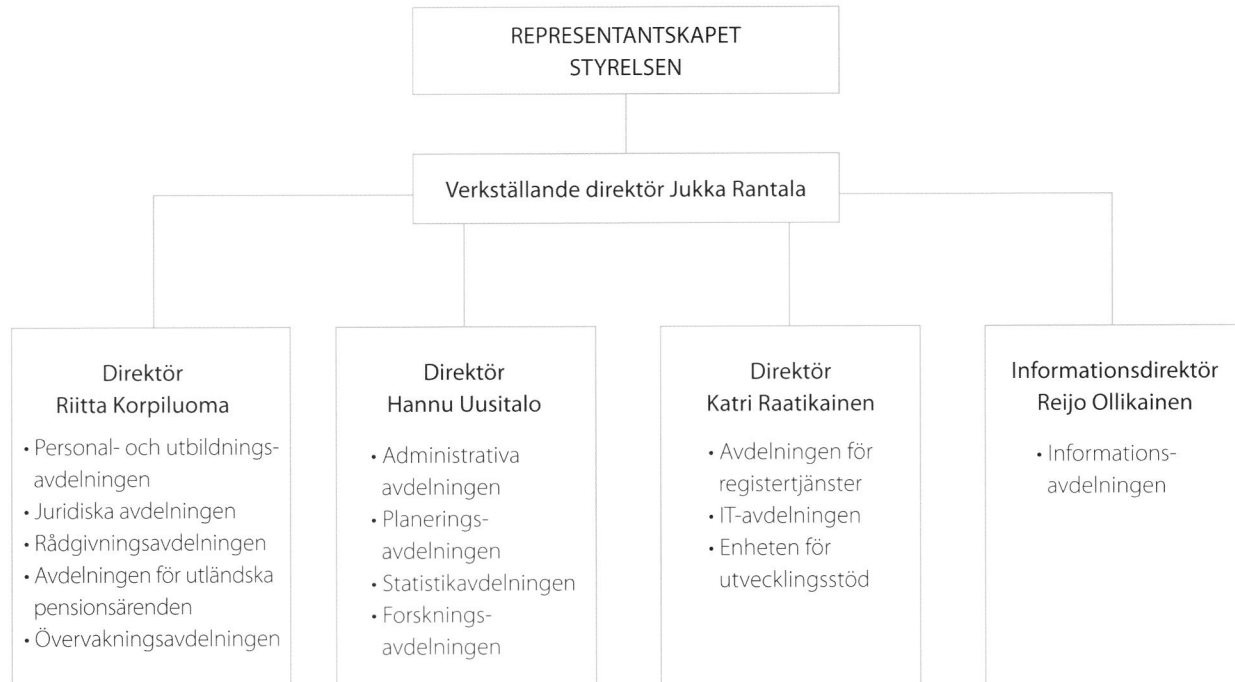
REPRESENTANTSKAPET
STYRELSEN

Verkställande direktör Jukka Rantala

Direktör
Riitta Korpiluoma

• Personal- och utbildningsavdelningen
• Juridiska avdelningen
• Rådgivningsavdelningen
• Avdelningen för utländska pensionsärenden
• Övervakningsavdelningen

Direktör
Hannu Uusitalo

• Administrativa avdelningen
• Planeringsavdelningen
• Statistikavdelningen
• Forskningsavdelningen

Direktör
Katri Raatikainen

• Avdelningen för registertjänster
• IT-avdelningen
• Enheten för utvecklingsstöd

Informationsdirektör
Reijo Ollikainen

• Informationsavdelningen